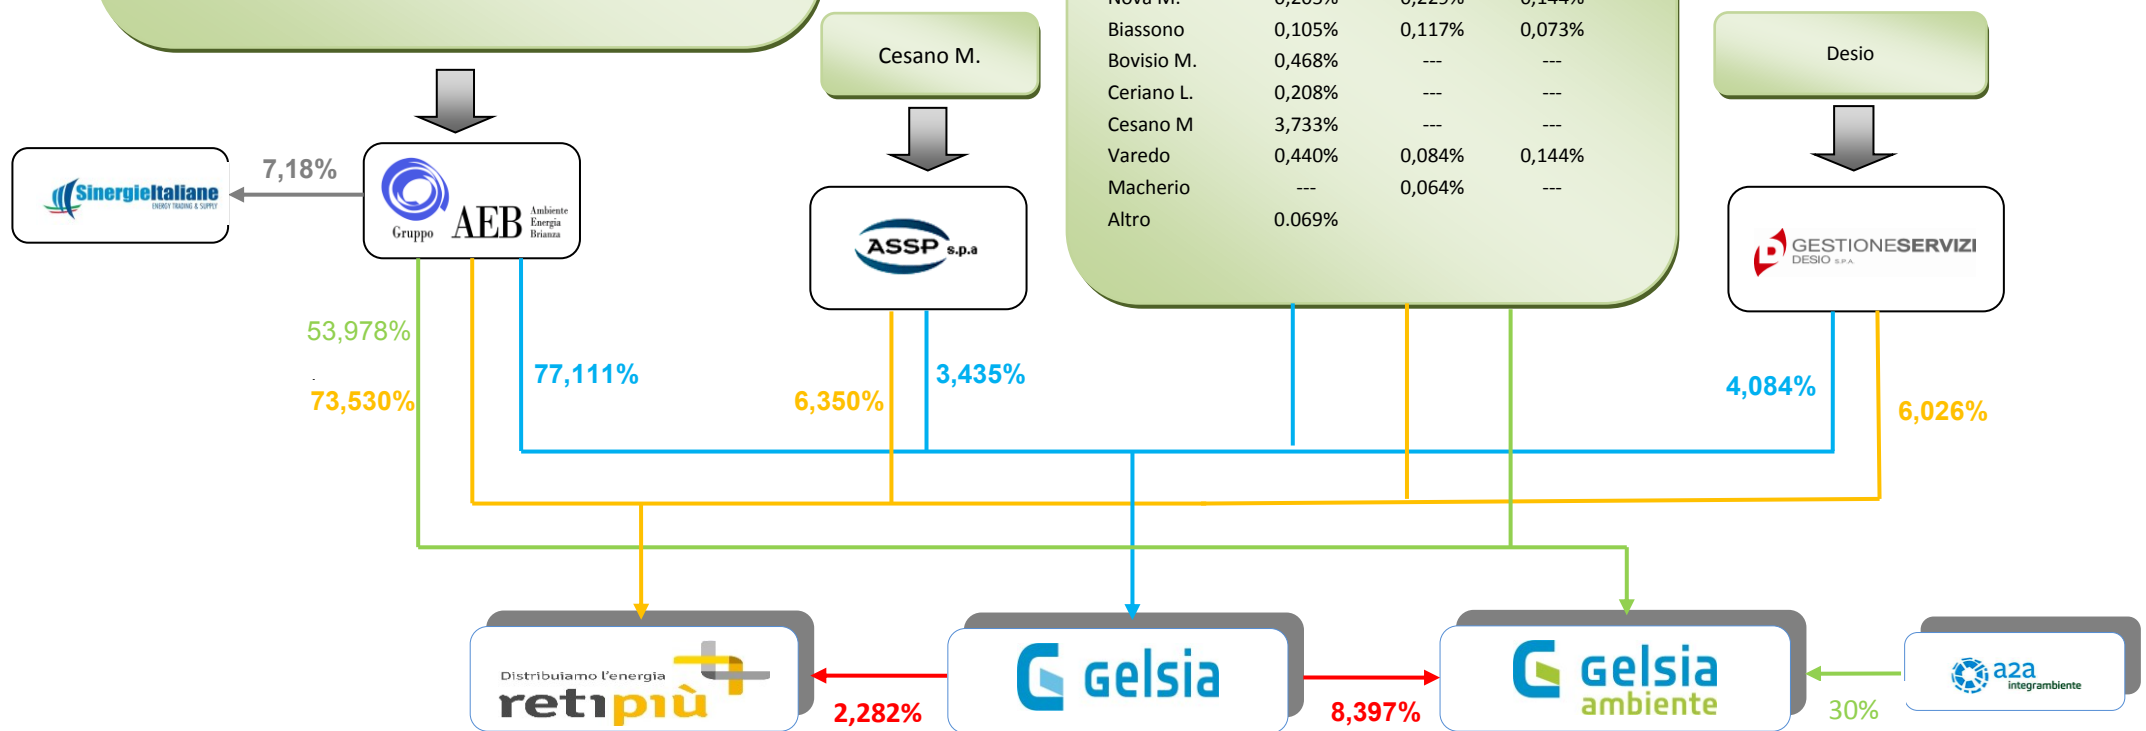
Cesano M.

| Nova M. | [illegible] | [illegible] | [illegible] |
|---|---|---|---|
| Biassono | 0,105% | 0,117% | 0,073% |
| Bovisio M. | 0,468% | --- | --- |
| Ceriano L. | 0,208% | --- | --- |
| Cesano M | 3,733% | --- | --- |
| Varedo | 0,440% | 0,084% | 0,144% |
| Macherio | --- | 0,064% | --- |
| Altro | 0.069% | | |

Desio

SinergieItaliane ENERGY TRADING & SUPPLY

7,18%

Gruppo AEB Ambiente Energia Brianza

ASSP s.p.a

GESTIONESERVIZI DESIO S.P.A.

53,978%

73,530%

77,111%

6,350%

3,435%

4,084%

6,026%

Distribuiamo l'energia retipiù

2,282%

Gelsia

8,397%

Gelsia ambiente

30%

a2a integrambiente